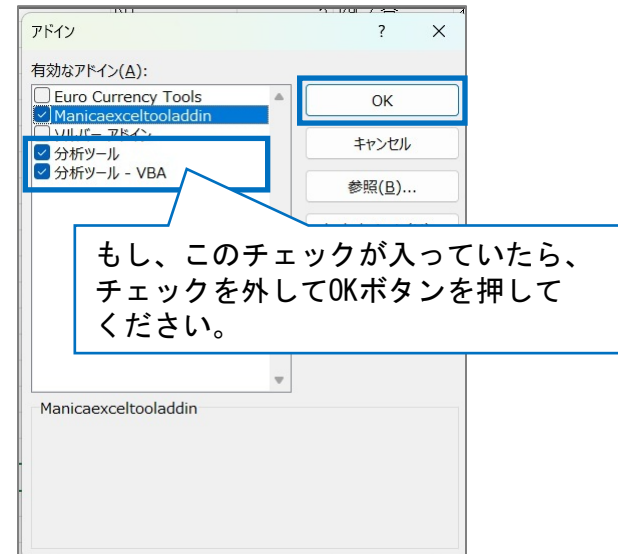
アドイン ? ×

有効なアドイン(A):

Euro Currency Tools
Manicaexceltooladdin
ソルバー アドイン
分析ツール
分析ツール - VBA

OK
キャンセル
参照(B)...

もし、このチェックが入っていたら、チェックを外してOKボタンを押してください。

Manicaexceltooladdin